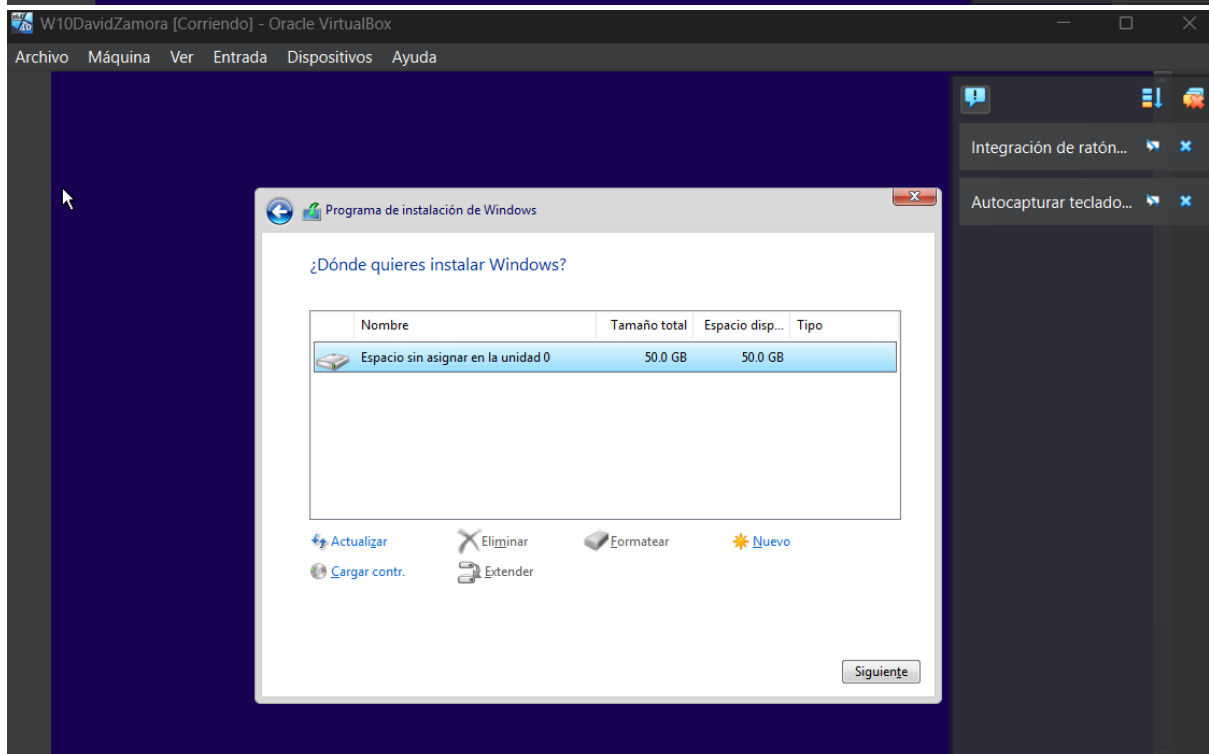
W10DavidZamora [Corriendo] - Oracle VirtualBox

Archivo Máquina Ver Entrada Dispositivos Ayuda

Integración de ratón...

Autocapturar teclado...

Programa de instalación de Windows

¿Dónde quieres instalar Windows?

| Nombre | Tamaño total | Espacio disp... | Tipo |
|---|---|---|---|
| Espacio sin asignar en la unidad 0 | 50.0 GB | 50.0 GB | |

Actualizar
Eliminar
Formatear
Nuevo
Cargar contr.
Extender

Siguiente